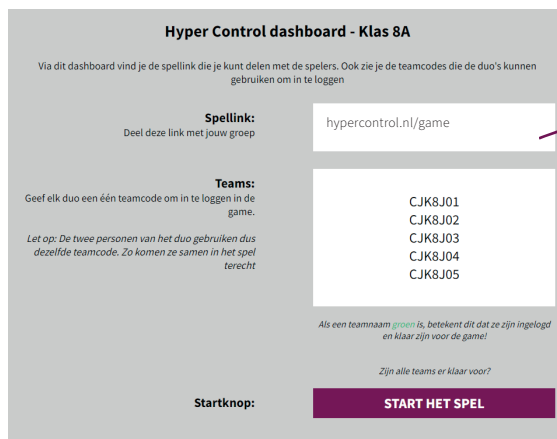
Hyper Control dashboard - Klas 8A

Via dit dashboard vind je de spellink die je kunt delen met de spelers. Ook zie je de teamcodes die de duo's kunnen gebruiken om in te loggen

Spellink:
Deel deze link met jouw groep

hypercontrol.nl/game

Teams:
Geef elk duo een één teamcode om in te loggen in de game.

Let op: De twee personen van het duo gebruiken dus dezelfde teamcode. Zo komen ze samen in het spel terecht

CJK8J01
CJK8J02
CJK8J03
CJK8J04
CJK8J05

Als een teamnaam groen is, betekent dit dat ze zijn ingelogd en klaar zijn voor de game!

Zijn alle teams er klaar voor?

Startknop:

START HET SPEL